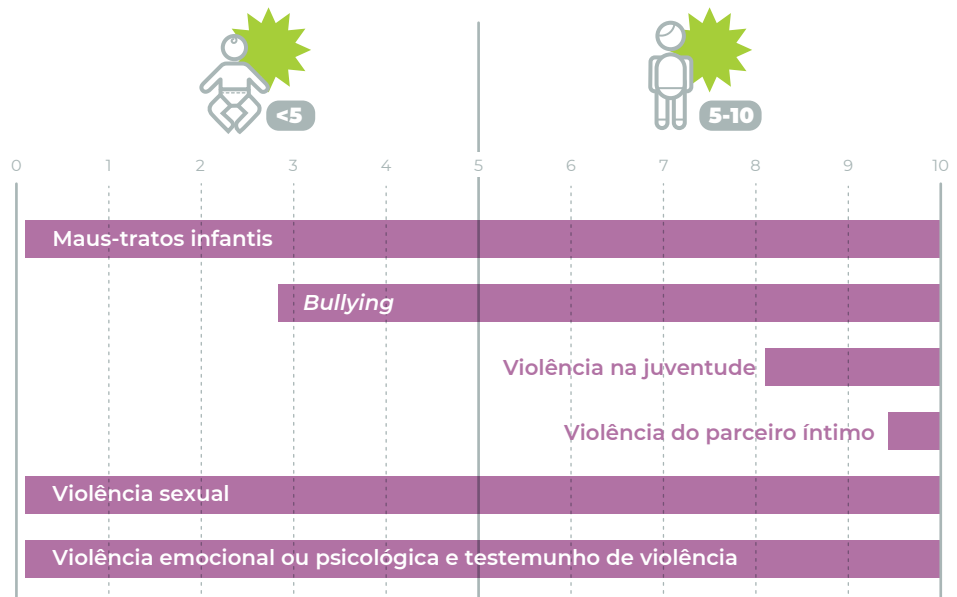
<5

5-10

0 1 2 3 4 5 6 7 8 9 10

Maus-tratos infantis

*Bullying*

Violência na juventude

Violência do parceiro íntimo

Violência sexual

Violência emocional ou psicológica e testemunho de violência